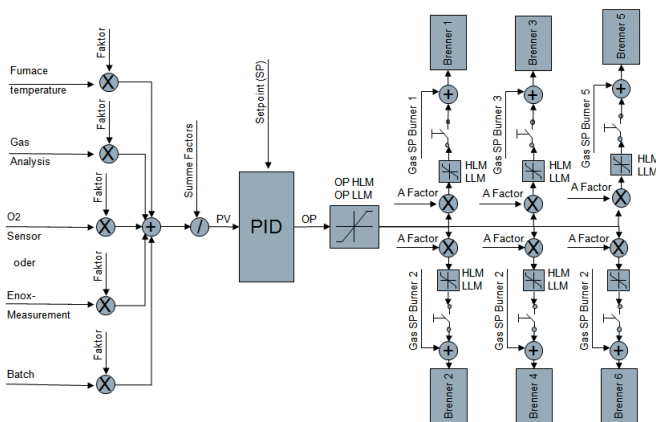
Faktor

Furnace temperature

Faktor

Gas Analysis

Faktor

O2 Sensor

oder

Faktor

Enox-Measurement

Faktor

Batch

Summe Factors

PV

Setpoint (SP)

PID

OP

OP HLM
OP LLM

Brenner 1

Gas SP Burner 1

HLM
LLM

A Factor

A Factor

HLM
LLM

Gas SP Burner 2

Brenner 2

Brenner 3

Gas SP Burner 3

HLM
LLM

A Factor

A Factor

HLM
LLM

Gas SP Burner 2

Brenner 4

Brenner 5

Gas SP Burner 5

HLM
LLM

A Factor

A Factor

HLM
LLM

Gas SP Burner 2

Brenner 6